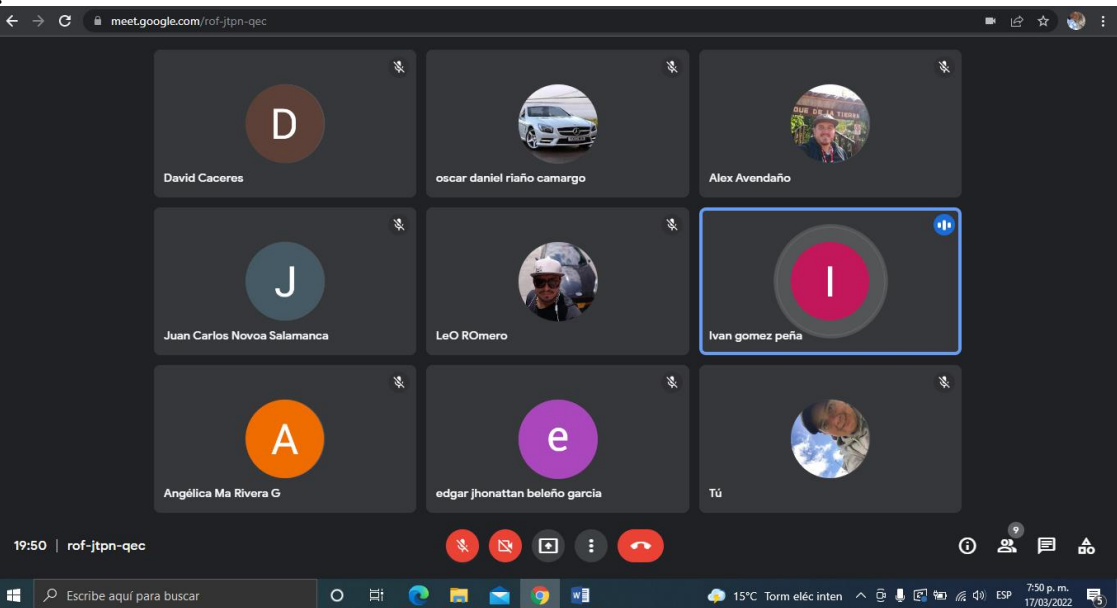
meet.google.com/rof-jtpn-qec

D
David Caceres

oscar daniel riaño camargo

Alex Avendaño

J
Juan Carlos Novoa Salamanca

LeO ROmero

I
Ivan gomez peña

A
Angélica Ma Rivera G

e
edgar jhonattan beleño garcia

Tú

19:50 | rof-jtpn-qec

9

Escribe aquí para buscar

15°C Torm eléc inten

ESP

7:50 p. m.
17/03/2022